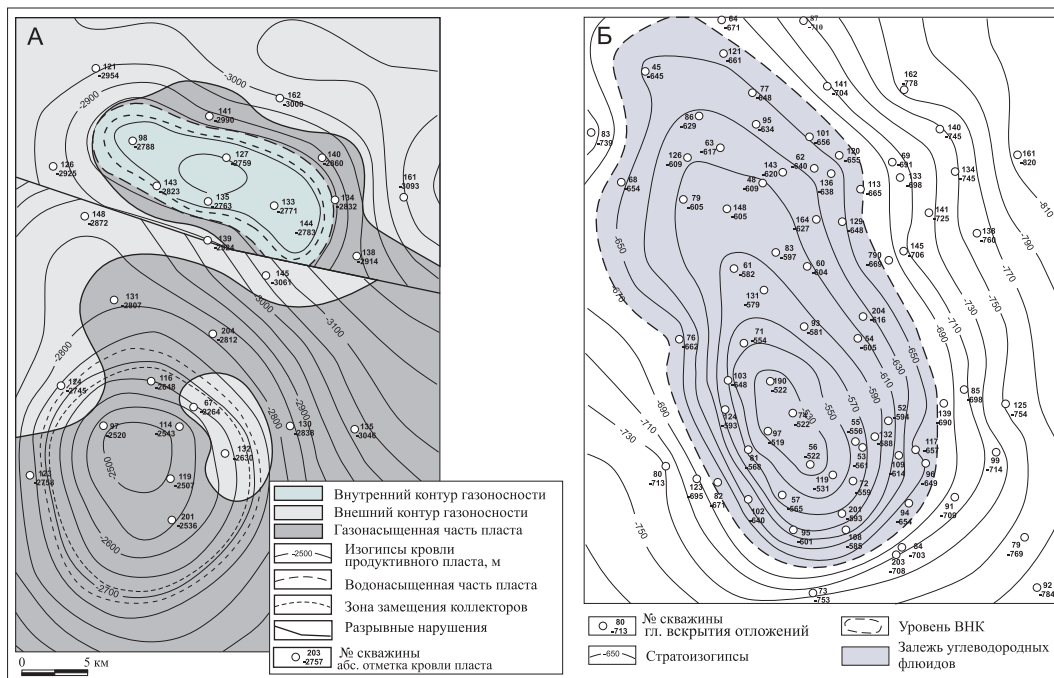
А

121 -2954
162 -3000
-3000
-2900
141 -2990
98 -2788
127 -2759
140 -2860
126 -2925
143 -2823
135 -2763
133 -2771
104 -2832
161 -3093
148 -2872
144 -2783
139 -2824
138 -2914
145 -3061
-3000
-3100
131 -2807
204 -2812
-2800
124 -2745
116 -2648
67 -2264
-2800
-2900
97 -2520
114 -2543
130 -2836
135 -3046
-2500
132 -2633
123 -2758
119 -2507
201 -2536
-2600
-2700

Внутренний контур газоносности
Внешний контур газоносности
Газонасыщенная часть пласта
-2500 Изогипсы кровли продуктивного пласта, м
Водонасыщенная часть пласта
Зона замещения коллекторов
Разрывные нарушения
203 -2757 № скважины абс. отметка кровли пласта

0 5 км

Б

64 -671
87 -710
121 -661
45 -645
77 -648
141 -704
162 -778
83 -739
86 -629
95 -634
101 -656
140 -745
63 -617
120 -655
161 -820
126 -609
143 -620
62 -640
69 -681
133 -698
134 -745
68 -654
46 -609
136 -638
113 -665
79 -605
148 -605
-810
164 -627
129 -648
141 -725
138 -760
-790
-650
83 -597
790 -669
145 -706
61 -582
60 -604
-770
-670
131 -579
204 -616
-750
-730
71 -554
93 -581
64 -605
-710
76 -662
-690
-650
-630
-610
103 -548
190 -522
-590
-570
85 -698
-690
124 -593
74 -522
-550
52 -594
139 -690
125 -754
97 -519
55 -556
32 -588
117 -651
-730
-710
61 -568
56 -522
53 -561
109 -614
96 -649
99 -714
80 -713
123 -695
119 -531
72 -559
82 -671
57 -665
201 -593
94 -654
91 -709
102 -640
95 -601
188 -583
84 -703
203 -708
79 -769
-750
73 -753
92 -784

80 -713 № скважины гл. вскрытия отложений
-650 Стратоизогипсы
Уровень ВНК
Залежь углеводородных флюидов